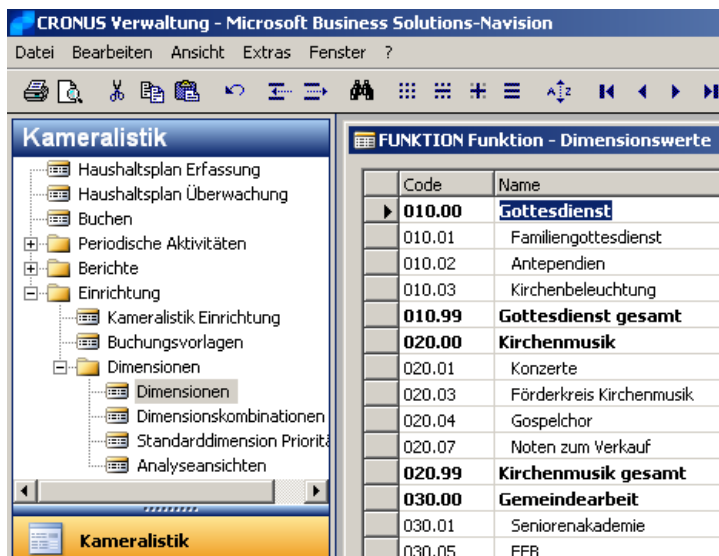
CRONUS Verwaltung - Microsoft Business Solutions-Navision

Datei Bearbeiten Ansicht Extras Fenster ?

Kameralistik

Haushaltsplan Erfassung
Haushaltsplan Überwachung
Buchen
Periodische Aktivitäten
Berichte
Einrichtung
Kameralistik Einrichtung
Buchungsvorlagen
Dimensionen
Dimensionen
Dimensionskombinationen
Standarddimension Priorit
Analyseansichten

Kameralistik

FUNKTION Funktion - Dimensionswerte

| Code | Name |
|---|---|
| 010.00 | Gottesdienst |
| 010.01 | Familiengottesdienst |
| 010.02 | Antependien |
| 010.03 | Kirchenbeleuchtung |
| 010.99 | Gottesdienst gesamt |
| 020.00 | Kirchenmusik |
| 020.01 | Konzerte |
| 020.03 | Förderkreis Kirchenmusik |
| 020.04 | Gospelchor |
| 020.07 | Noten zum Verkauf |
| 020.99 | Kirchenmusik gesamt |
| 030.00 | Gemeindearbeit |
| 030.01 | Seniorenakademie |
| 030.05 | EFB |